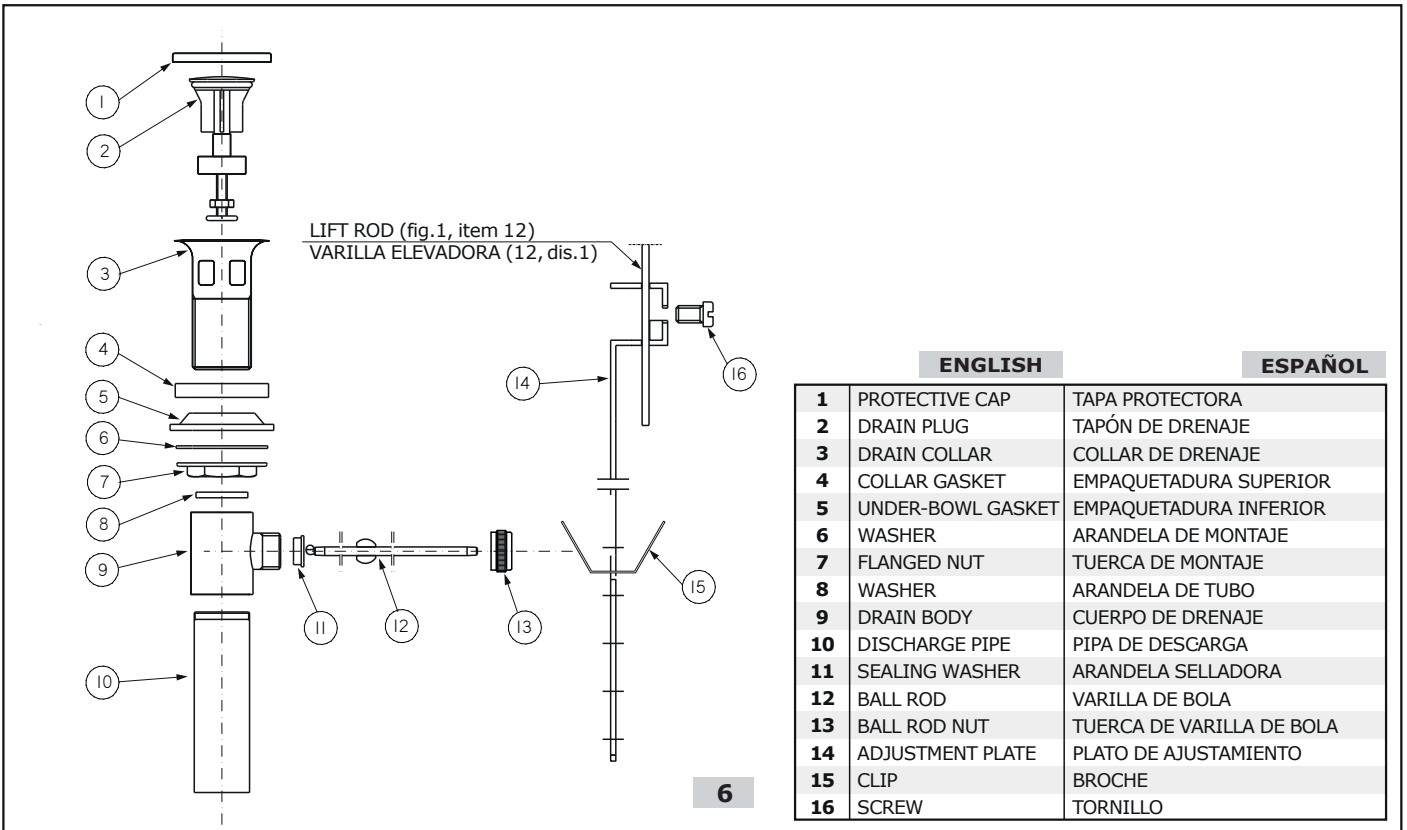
1
2
LIFT ROD (fig.1, item 12)
VARILLA ELEVADORA (12, dis.1)
3
4
5
6
7
8
9
10
11
12
13
14
15
16

| | ENGLISH | ESPAÑOL |
|---|---|---|
| **1** | PROTECTIVE CAP | TAPA PROTECTORA |
| **2** | DRAIN PLUG | TAPÓN DE DRENAJE |
| **3** | DRAIN COLLAR | COLLAR DE DRENAJE |
| **4** | COLLAR GASKET | EMPAQUETADURA SUPERIOR |
| **5** | UNDER-BOWL GASKET | EMPAQUETADURA INFERIOR |
| **6** | WASHER | ARANDELA DE MONTAJE |
| **7** | FLANGED NUT | TUERCA DE MONTAJE |
| **8** | WASHER | ARANDELA DE TUBO |
| **9** | DRAIN BODY | CUERPO DE DRENAJE |
| **10** | DISCHARGE PIPE | PIPA DE DESCARGA |
| **11** | SEALING WASHER | ARANDELA SELLADORA |
| **12** | BALL ROD | VARILLA DE BOLA |
| **13** | BALL ROD NUT | TUERCA DE VARILLA DE BOLA |
| **14** | ADJUSTMENT PLATE | PLATO DE AJUSTAMIENTO |
| **15** | CLIP | BROCHE |
| **16** | SCREW | TORNILLO |

6